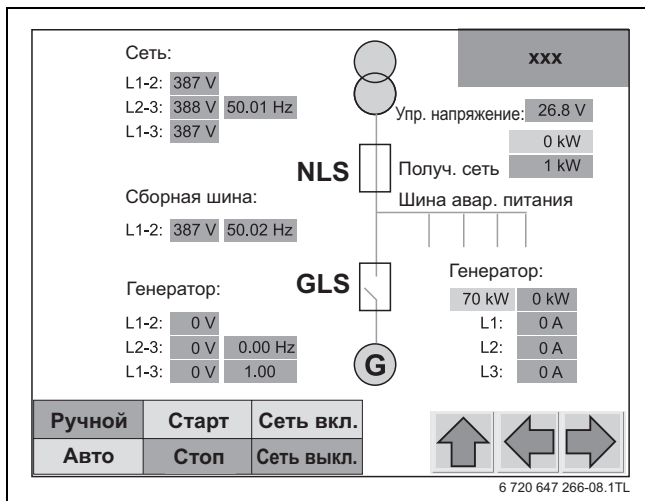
Сеть:
L1-2: 387 V
L2-3: 388 V 50.01 Hz
L1-3: 387 V

xxx

Упр. напряжение: 26.8 V
0 kW
Получ. сеть 1 kW

NLS

Шина авар. питания

Сборная шина:
L1-2: 387 V 50.02 Hz

GLS

Генератор:
L1-2: 0 V
L2-3: 0 V 0.00 Hz
L1-3: 0 V 1.00

G

Генератор:
70 kW 0 kW
L1: 0 A
L2: 0 A
L3: 0 A

| Ручной | Старт | Сеть вкл. |
|---|---|---|
| Авто | Стоп | Сеть выкл. |

6 720 647 266-08.1TL